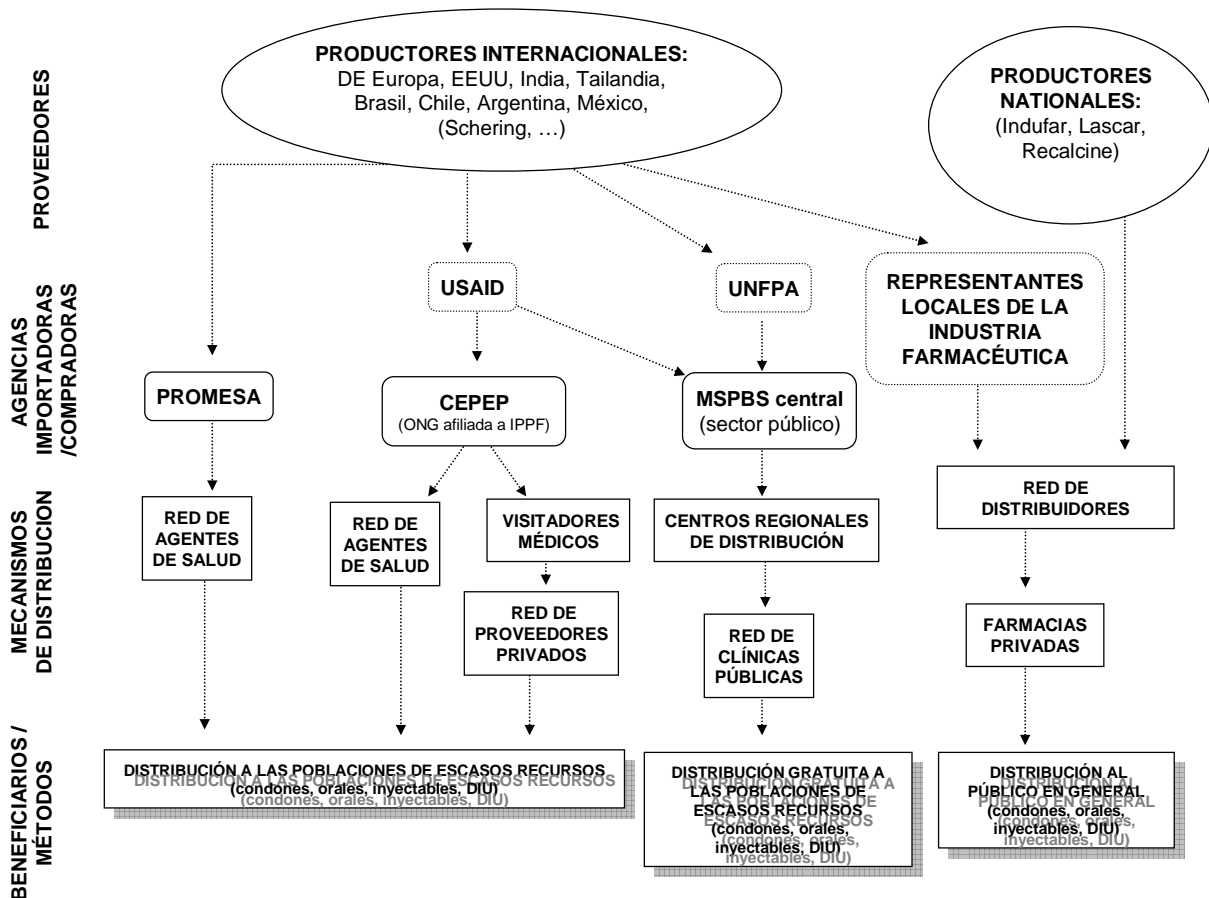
PROVEEDORES

PRODUCTORES INTERNACIONALES: DE Europa, EEUU, India, Tailandia, Brasil, Chile, Argentina, México, (Schering, …)

PRODUCTORES NATIONALES: (Indufar, Lascar, Recalcine)

AGENCIAS IMPORTADORAS /COMPRADORAS

USAID

UNFPA

REPRESENTANTES LOCALES DE LA INDUSTRIA FARMACÉUTICA

PROMESA

CEPEP (ONG afiliada a IPPF)

MSPBS central (sector público)

MECANISMOS DE DISTRIBUCION

RED DE AGENTES DE SALUD

RED DE AGENTES DE SALUD

VISITADORES MÉDICOS

RED DE PROVEEDORES PRIVADOS

CENTROS REGIONALES DE DISTRIBUCIÓN

RED DE CLÍNICAS PÚBLICAS

RED DE DISTRIBUIDORES

FARMACIAS PRIVADAS

BENEFICIARIOS / MÉTODOS

DISTRIBUCIÓN A LAS POBLACIONES DE ESCASOS RECURSOS (condones, orales, inyectables, DIU)

DISTRIBUCIÓN GRATUITA A LAS POBLACIONES DE ESCASOS RECURSOS (condones, orales, inyectables, DIU)

DISTRIBUCIÓN AL PÚBLICO EN GENERAL (condones, orales, inyectables, DIU)